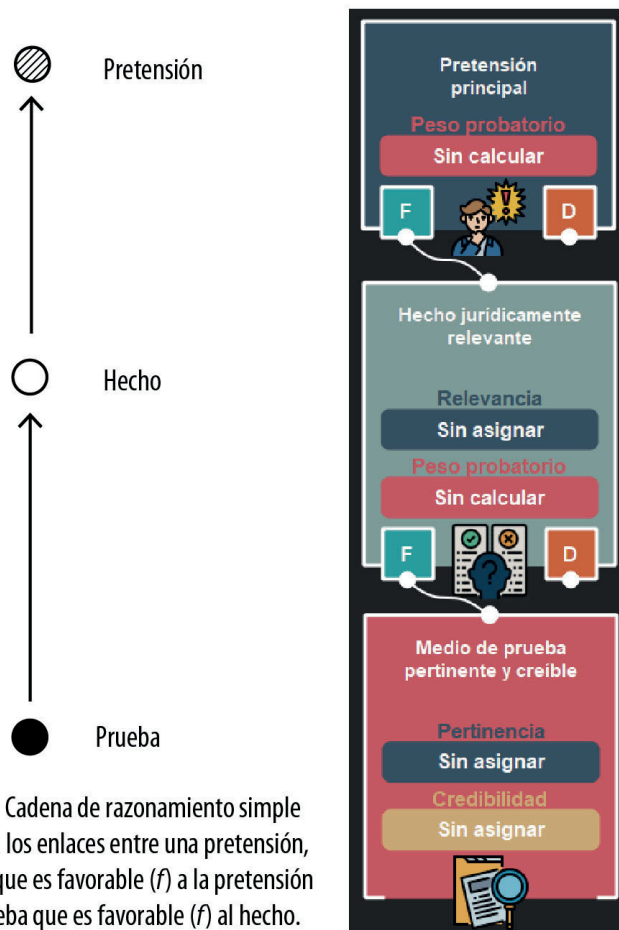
Pretensión

Hecho

Prueba

Cadena de razonamiento simple
los enlaces entre una pretensión,
que es favorable ($f$) a la pretensión
eba que es favorable ($f$) al hecho.

Pretensión principal

Peso probatorio

Sin calcular

F

D

Hecho jurídicamente relevante

Relevancia

Sin asignar

Peso probatorio

Sin calcular

F

D

Medio de prueba pertinente y creíble

Pertinencia

Sin asignar

Credibilidad

Sin asignar